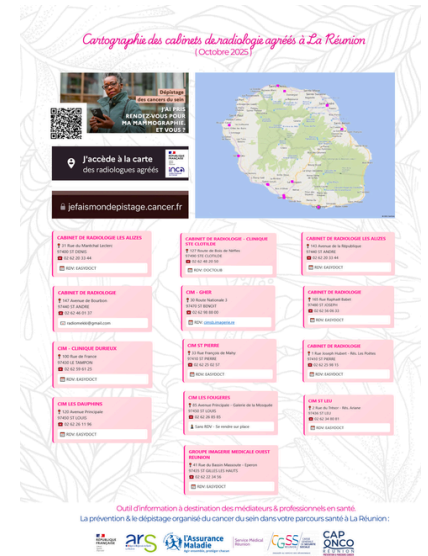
Cartographie des cabinets de radiologie agréés à La Réunion
(Octobre 2025)

Dépistage des cancers du sein
J'AI PRIS RENDEZ-VOUS POUR MA MAMMOGRAPHIE. ET VOUS ?

J'accède à la carte des radiologues agréés

jefaismondepistage.cancer.fr

CABINET DE RADIOLOGIE LES ALIZES
21 Rue du Maréchal Leclerc
97400 ST DENIS
02 62 20 33 44
RDV: EASYDOCT

CABINET DE RADIOLOGIE - CLINIQUE STE CLOTILDE
127 Route de Bois de Nèfles
97490 STE CLOTILDE
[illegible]
RDV: DOCTOLIB

CABINET DE RADIOLOGIE LES ALIZES
143 Avenue de la République
97438 ST ANDRE
02 62 20 33 44
RDV: EASYDOCT

CABINET DE RADIOLOGIE
147 Avenue de Bourbon
97440 ST ANDRE
02 62 46 01 37
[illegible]

CIM - GHER
30 Route Nationale 2
97470 ST BENOIT
02 62 98 89 89
RDV: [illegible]

CABINET DE RADIOLOGIE
160 Rue Raphaël Babet
97480 ST JOSEPH
02 62 56 66 33
RDV: EASYDOCT

CIM - CLINIQUE DURIEUX
100 Rue de France
97430 LE TAMPON
02 62 59 61 23
RDV: EASYDOCT

CIM ST PIERRE
10 Rue François de Mahy
97410 ST PIERRE
02 62 25 32 17
RDV: EASYDOCT

CABINET DE RADIOLOGIE
1 Rue Joseph Hubert - Res. Les Flottes
97410 ST PIERRE
02 62 25 98 15
RDV: EASYDOCT

CIM LES DAUPHINS
126 Avenue Principale
97400 ST GILLES
02 62 26 11 90
RDV: EASYDOCT

CIM LES FOUGERES
83 Avenue Principale - Galerie de la Mosquée
97450 ST LOUIS
02 62 26 89 89
Sans RDV : Se rendre sur place

CIM ST LEU
2 Rue du Tribut - Rés. Ananas
97436 ST LEU
02 62 34 89 81
RDV: EASYDOCT

GROUPE IMAGERIE MEDICALE OUEST REUNION
41 Rue du Bassin Malassitte - Saline
97434 ST GILLES LES HAUTS
02 62 22 59 56
RDV: EASYDOCT

Outil d'information à destination des médiateurs & professionnels en santé.
La prévention & le dépistage organisé du cancer du sein dans votre parcours santé à La Réunion :

RÉPUBLIQUE FRANÇAISE
ars
L'Assurance Maladie
Service Médical Réunion
CGSS
CAP ONCO RÉUNION